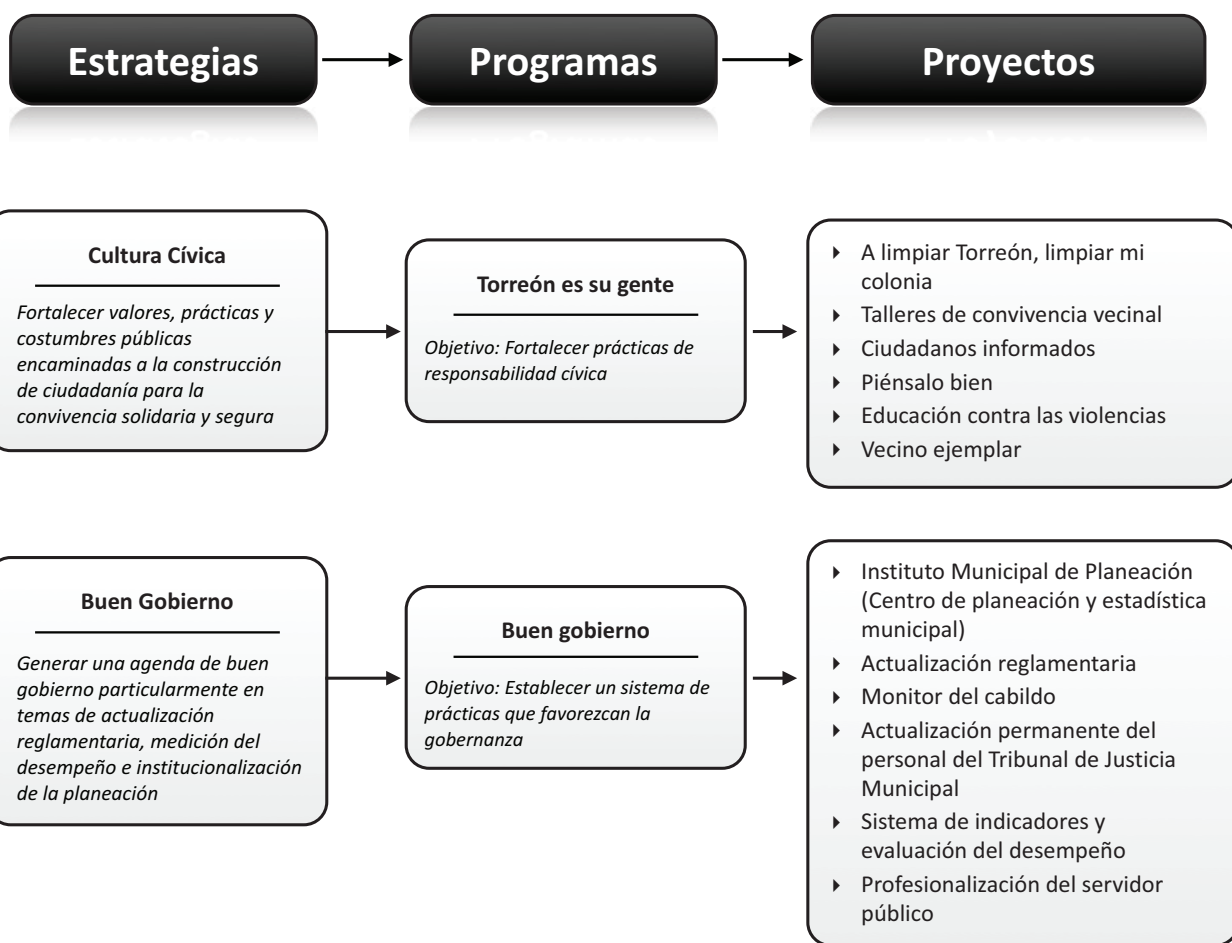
Estrategias

Programas

Proyectos

Cultura Cívica

Fortalecer valores, prácticas y costumbres públicas encaminadas a la construcción de ciudadanía para la convivencia solidaria y segura

Torreón es su gente

Objetivo: Fortalecer prácticas de responsabilidad cívica

- A limpiar Torreón, limpiar mi colonia
- Talleres de convivencia vecinal
- Ciudadanos informados
- Piénsalo bien
- Educación contra las violencias
- Vecino ejemplar

Buen Gobierno

Generar una agenda de buen gobierno particularmente en temas de actualización reglamentaria, medición del desempeño e institucionalización de la planeación

Buen gobierno

Objetivo: Establecer un sistema de prácticas que favorezcan la gobernanza

- Instituto Municipal de Planeación (Centro de planeación y estadística municipal)
- Actualización reglamentaria
- Monitor del cabildo
- Actualización permanente del personal del Tribunal de Justicia Municipal
- Sistema de indicadores y evaluación del desempeño
- Profesionalización del servidor público